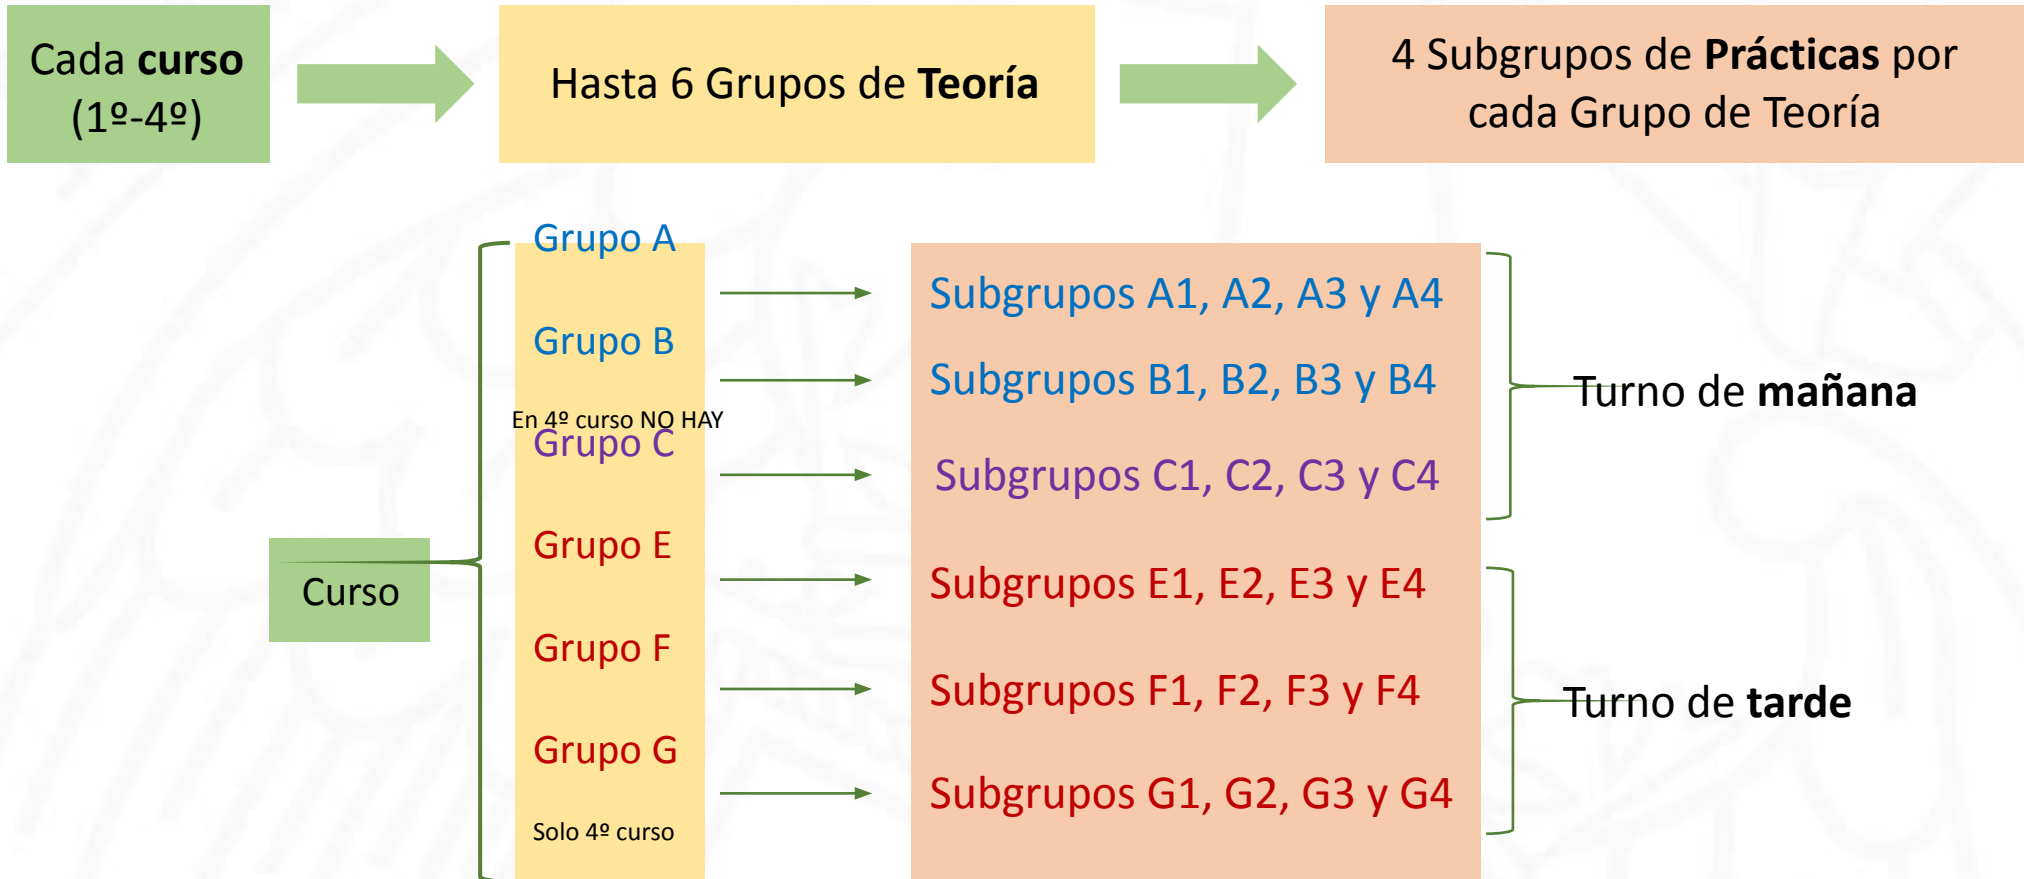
Cada **curso** (1º-4º)

Hasta 6 Grupos de **Teoría**

4 Subgrupos de **Prácticas** por cada Grupo de Teoría

Curso

Grupo A

Grupo B

En 4º curso NO HAY

Grupo C

Grupo E

Grupo F

Grupo G

Solo 4º curso

Subgrupos A1, A2, A3 y A4

Subgrupos B1, B2, B3 y B4

Subgrupos C1, C2, C3 y C4

Subgrupos E1, E2, E3 y E4

Subgrupos F1, F2, F3 y F4

Subgrupos G1, G2, G3 y G4

Turno de **mañana**

Turno de **tarde**